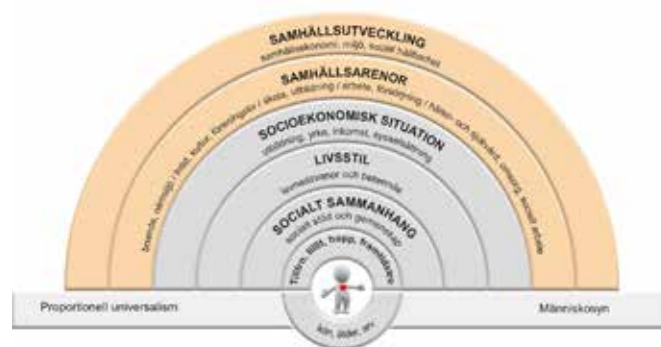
SAMHÄLLSUTVECKLING
samhällsekonomi, miljö, social hållbarhet

SAMHÄLLSARENOR
boende, närmiljö / fritid, kultur, föreningsliv / skola, utbildning / arbete, försörjning / hälso- och sjukvård, omsorg, socialt arbete

SOCIOEKONOMISK SITUATION
utbildning, yrke, inkomst, sysselsättning

LIVSSTIL
levnadsvanor och beteende

SOCIALT SAMMANHANG
socialt stöd och gemenskap

Tillit, tillit, hopp, framtidstro

kön, ålder, arv

Proportionell universalism

Människosyn